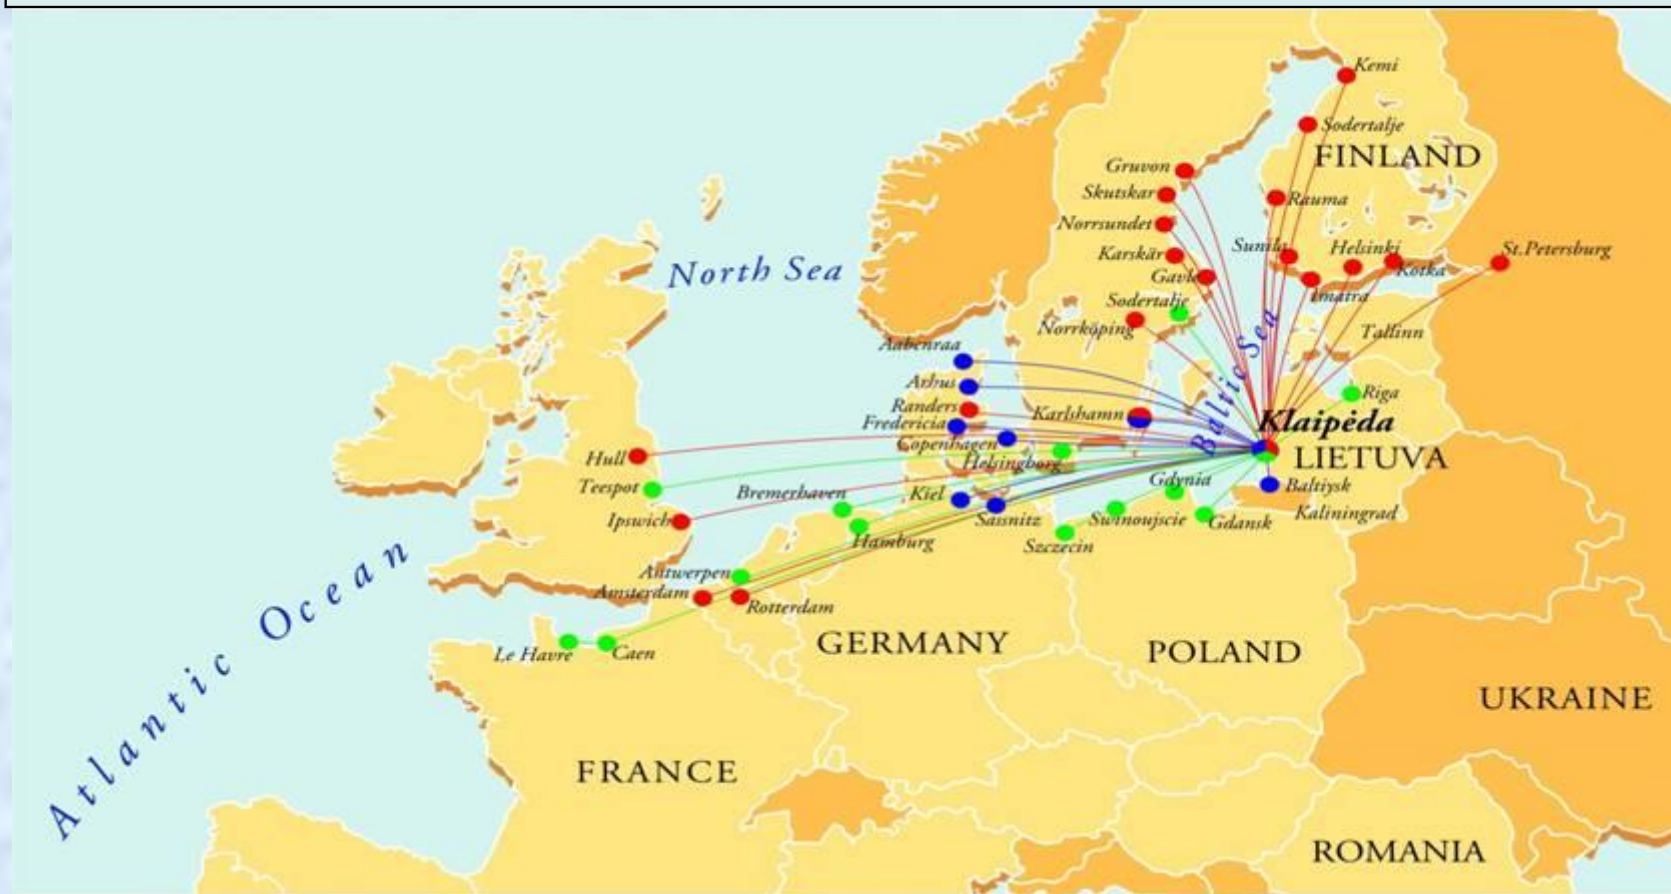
Kemi
Sodertalje
FINLAND
Gruvon
Skutskar
Rauma
Norrsundet
Sumla
Helsinki
St.Petersburg
Karskär
Kotka
Gavle
Imatra
North Sea
Sodertalje
Norrkoping
Tallinn
Aabenraa
Baltic Sea
Arhus
Riga
Randers
Karlshamn
Klaipėda
Fredericia
Copenhagen
LIETUVA
Hull
Helsingborg
Gdynia
Teespot
Baltiysk
Bremerhaven
Kiel
Ipswich
Sassnitz
Swinoujscie
Gdansk
Kaliningrad
Hamburg
Szczecin
Atlantic Ocean
Antwerpen
Amsterdam
Rotterdam
GERMANY
POLAND
Le Havre
Caen
UKRAINE
FRANCE
ROMANIA